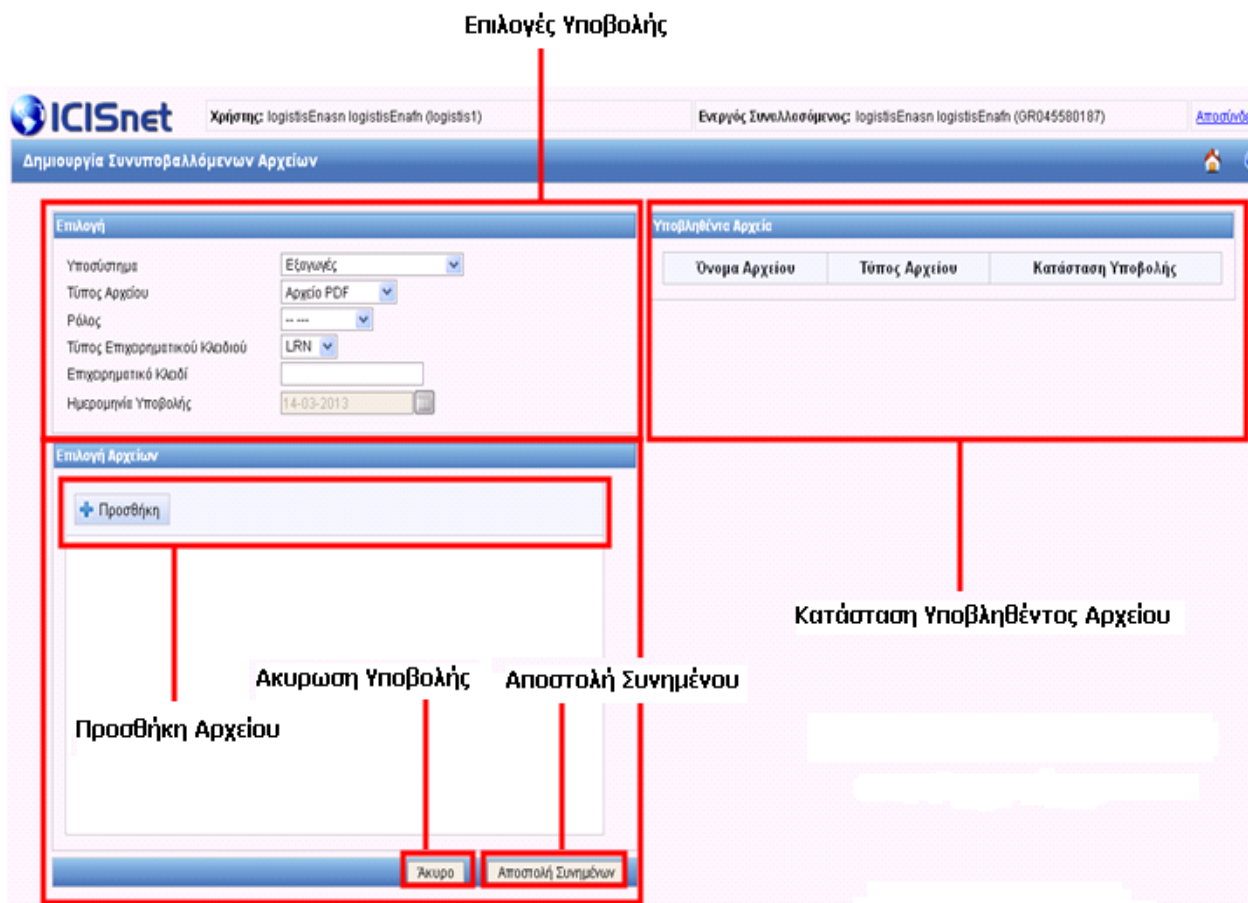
Επιλογές Υποβολής

ICISnet

Χρήστης: logistisEnasn logistisEnafn (logistis1)

Ενεργός Συναλλασσόμενος: logistisEnasn logistisEnafn (GR045580187)

Αποσύνδ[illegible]

Δημιουργία Συνυποβαλλόμενων Αρχείων

Επιλογή

Υποσύστημα | Εξαγωγές
Τύπος Αρχείου | Αρχείο PDF
Ρόλος | -- ---
Τύπος Επιχειρηματικού Κλειδιού | LRN
Επιχειρηματικό Κλειδί |
Ημερομηνία Υποβολής | 14-03-2013

Υποβληθέντα Αρχεία

| Όνομα Αρχείου | Τύπος Αρχείου | Κατάσταση Υποβολής |
|---|---|---|

Επιλογή Αρχείων

Προσθήκη

Κατάσταση Υποβληθέντος Αρχείου

Ακυρωση Υποβολής

Αποστολή Συνημένου

Προσθήκη Αρχείου

Άκυρο

Αποστολή Συνημμένων